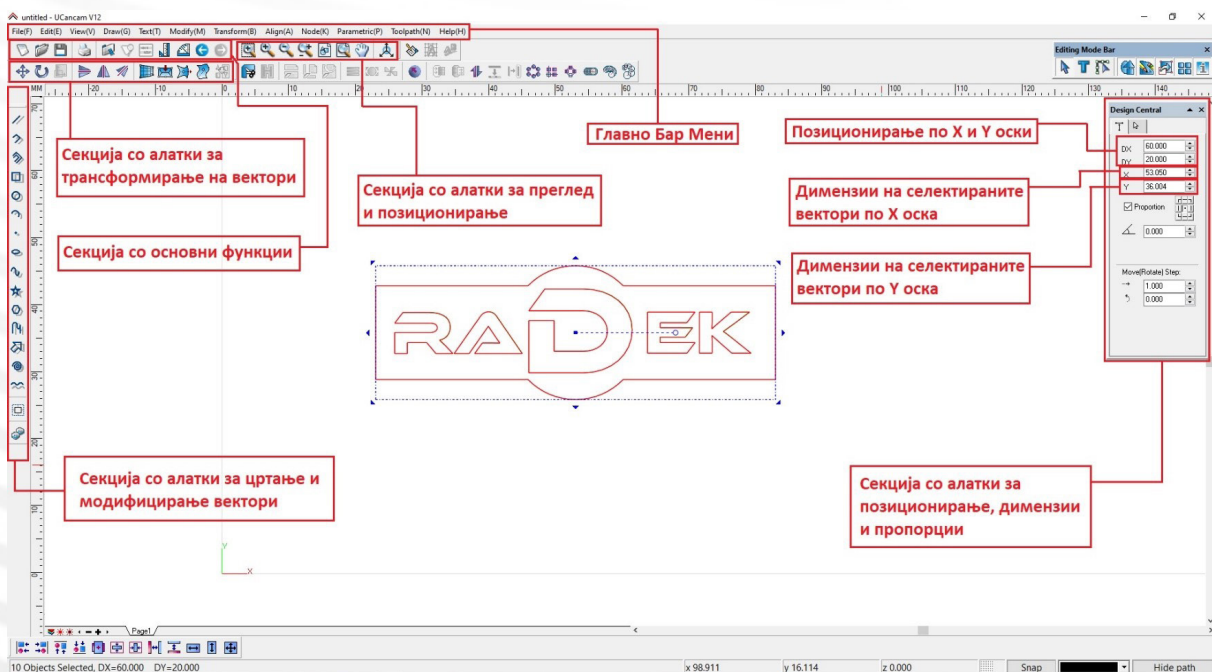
untitled - UCancam V12

File(F) Edit(E) View(V) Draw(G) Text(T) Modify(M) Transform(B) Align(A) Node(K) Parametric(P) Toolpath(N) Help(H)

Editing Mode Bar

Design Central

Главно Бар Мени

Позиционирање по X и Y оски

DX 60.000
DY 20.000
X 53.050
Y 36.004

Proportion

0.000

Move|Rotate| Step:
1.000
0.000

Секција со алатки за трансформирање на вектори

Секција со алатки за преглед и позиционирање

Димензии на селектираните вектори по X оска

Секција со основни функции

Димензии на селектираните вектори по Y оска

RADEK

Секција со алатки за цртање и модифицирање вектори

Секција со алатки за позиционирање, димензии и пропорции

Page1

10 Objects Selected, DX=60.000 DY=20.000

x 98.911 y 16.114 z 0.000

Snap

Hide path